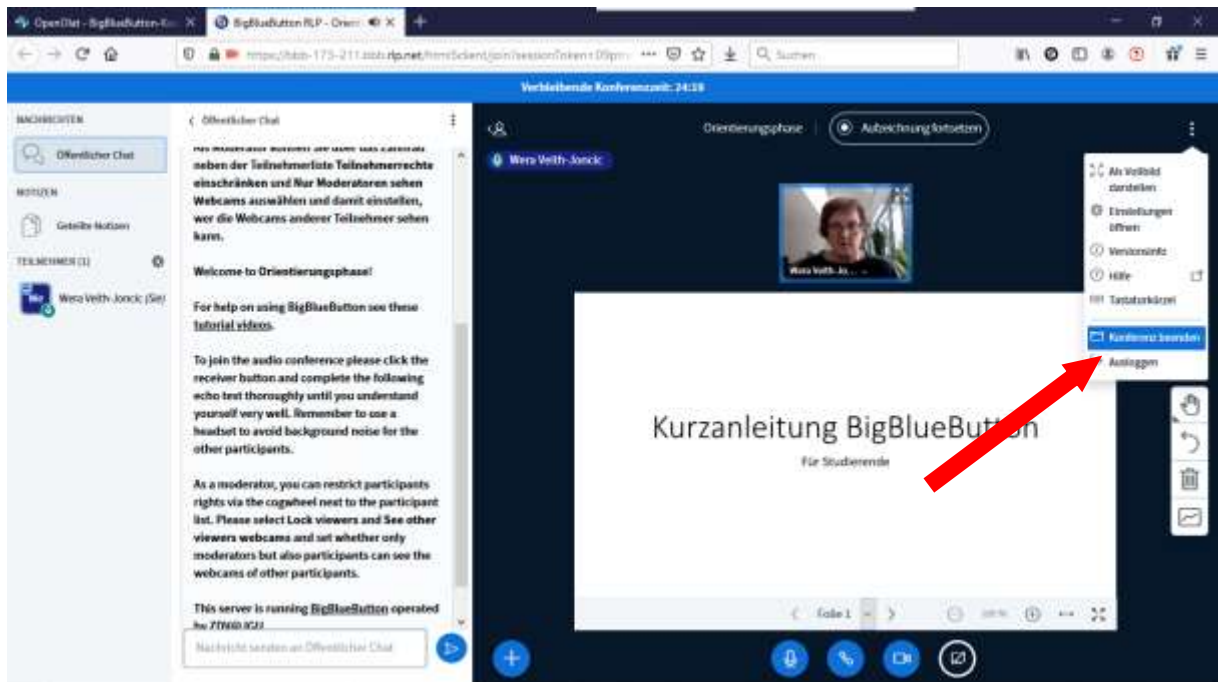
OpenOlat - BigBlueButton-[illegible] BigBlueButton RLP - Orien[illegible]

https://bbb-173-211.bbb.rlp.net/html5client/join?sessionToken=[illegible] Suchen

Verbleibende Konferenzzeit: 24:18

NACHRICHTEN
Öffentlicher Chat
NOTIZEN
Geteilte Notizen
TEILNEHMER (1)
Wera Veith-Joncic (Sie)

‹ Öffentlicher Chat

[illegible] Moderator können Sie über das Zahnrad neben der Teilnehmerliste Teilnehmerrechte einschränken und Nur Moderatoren sehen Webcams auswählen und damit einstellen, wer die Webcams anderer Teilnehmer sehen kann.

Welcome to Orientierungsphase!

For help on using BigBlueButton see these tutorial videos.

To join the audio conference please click the receiver button and complete the following echo test thoroughly until you understand yourself very well. Remember to use a headset to avoid background noise for the other participants.

As a moderator, you can restrict participants rights via the cogwheel next to the participant list. Please select Lock viewers and See other viewers webcams and set whether only moderators but also participants can see the webcams of other participants.

This server is running BigBlueButton operated by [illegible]

Nachricht senden an Öffentlicher Chat

Orientierungsphase | Aufzeichnung fortsetzen

Wera Veith-Joncic

Wera Veith-Jo...

Als Vollbild darstellen
Einstellungen öffnen
Versionsinfo
Hilfe
Tastaturkürzel
Konferenz beenden
Ausloggen

Kurzanleitung BigBlueButton
Für Studierende

Folie 1